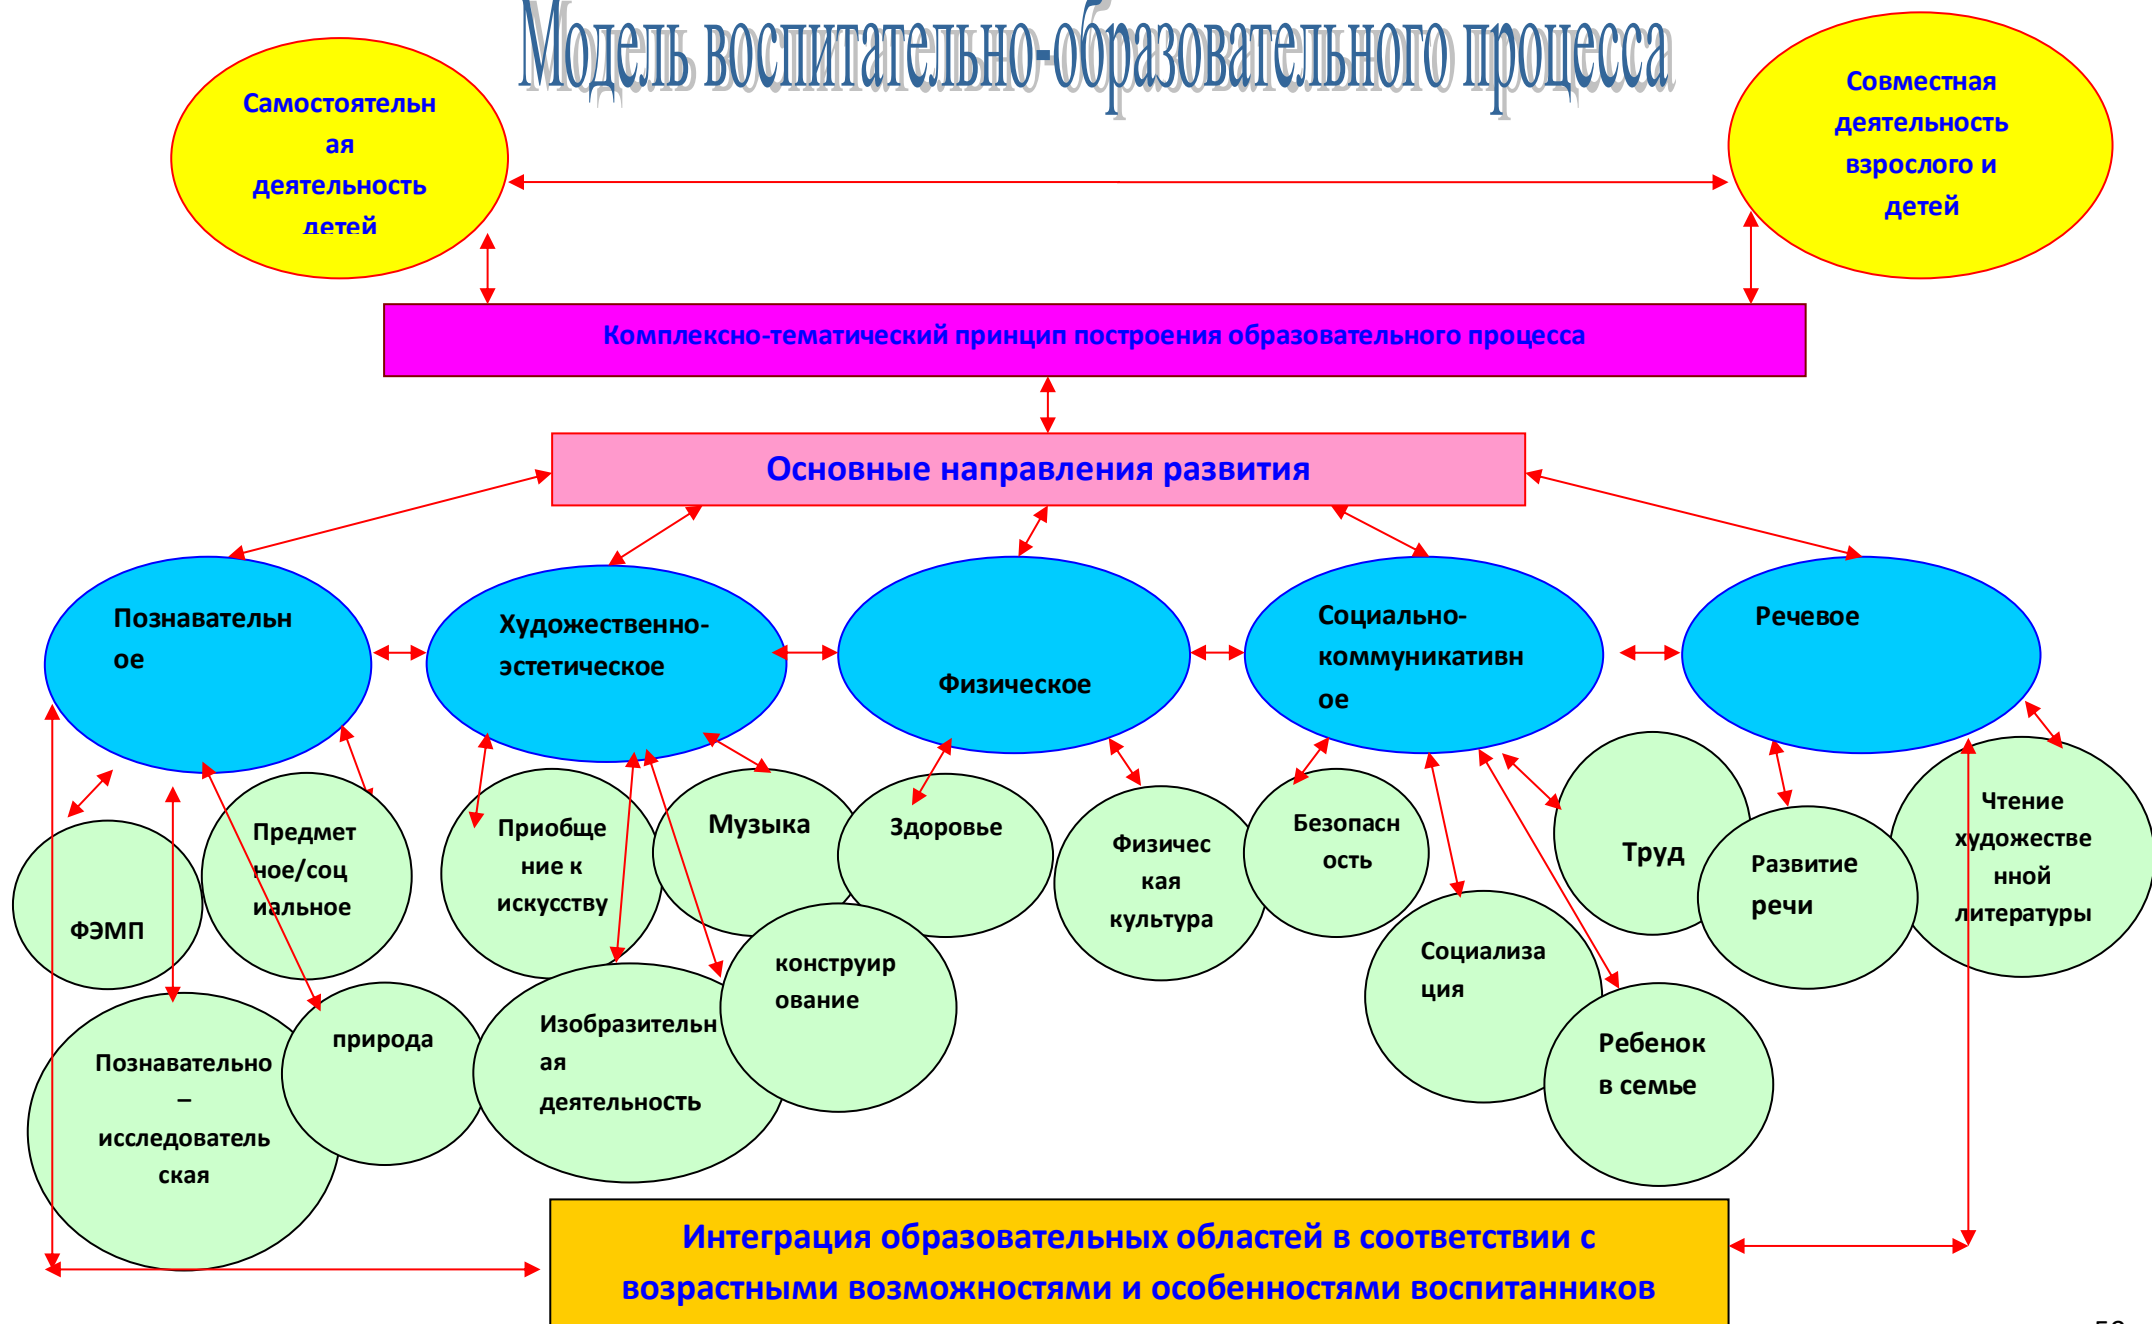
Модель воспитательно-образовательного процесса

Самостоятельная деятельность детей

Совместная деятельность взрослого и детей

Комплексно-тематический принцип построения образовательного процесса

Основные направления развития

Познавательное

Художественно-эстетическое

Физическое

Социально-коммуникативное

Речевое

ФЭМП

Предметное/социальное

Приобщение к искусству

Музыка

Здоровье

Физическая культура

Безопасность

Труд

Развитие речи

Чтение художественной литературы

конструирование

Социализация

Познавательно – исследовательская

природа

Изобразительная деятельность

Ребенок в семье

Интеграция образовательных областей в соответствии с возрастными возможностями и особенностями воспитанников

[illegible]